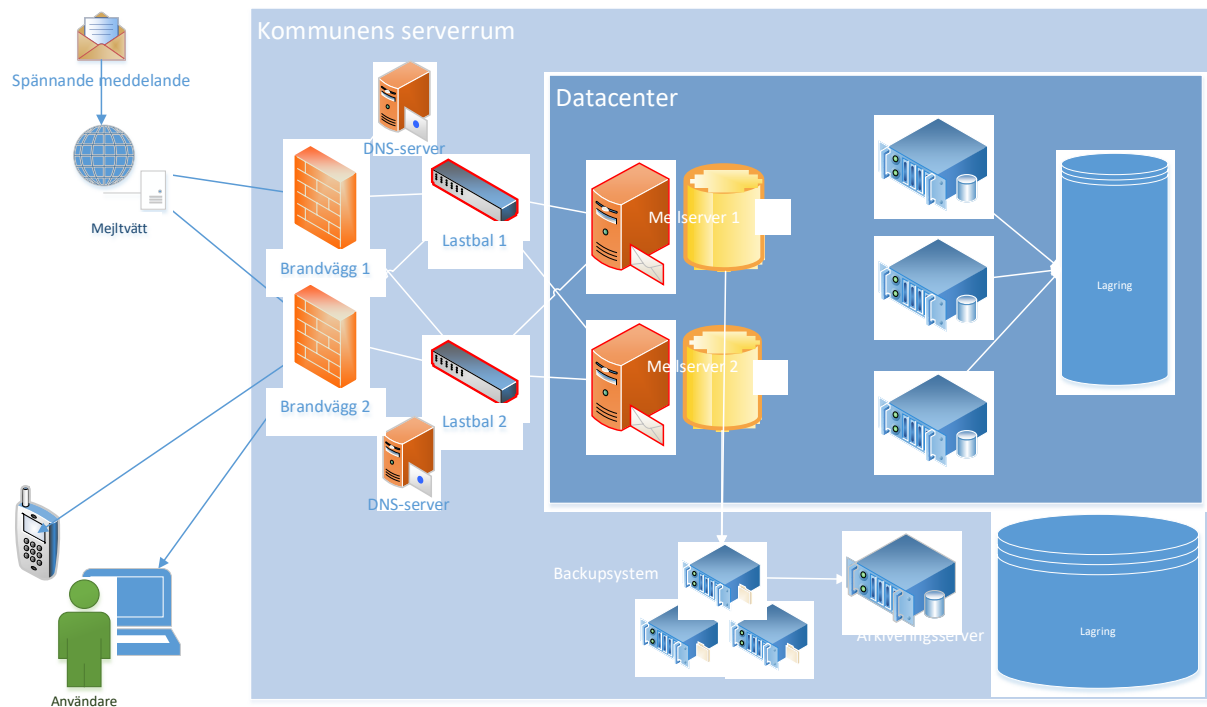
Spännande meddelande

Mejltvätt

Kommunens serverrum

DNS-server

Brandvägg 1

Lastbal 1

Brandvägg 2

Lastbal 2

DNS-server

Datacenter

Mejlserver 1

Mejlserver 2

Lagring

Backupsystem

Arkiveringsserver

Lagring

Användare